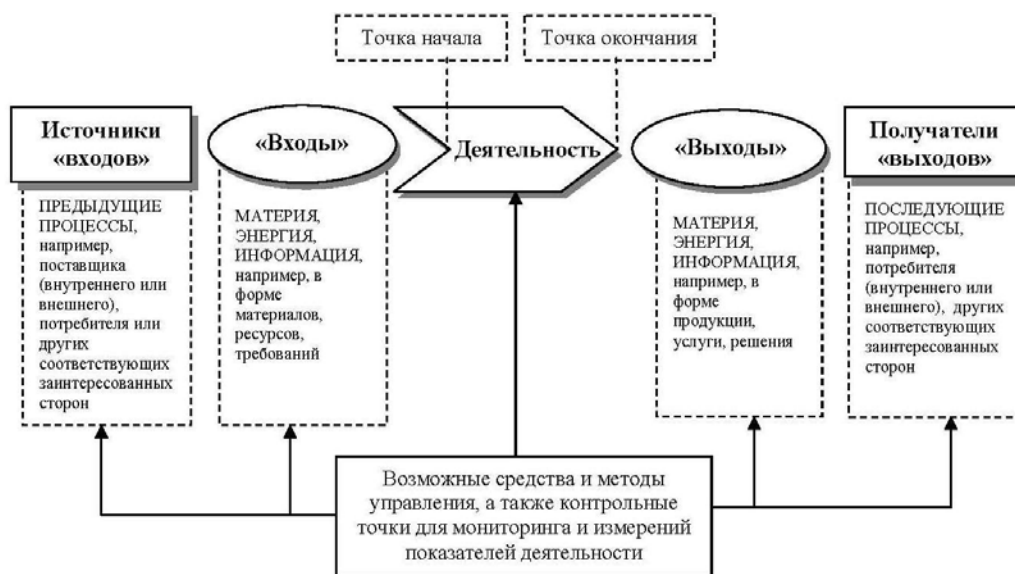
Точка начала

Точка окончания

Источники «входов»

«Входы»

Деятельность

«Выходы»

Получатели «выходов»

ПРЕДЫДУЩИЕ ПРОЦЕССЫ, например, поставщика (внутреннего или внешнего), потребителя или других соответствующих заинтересованных сторон

МАТЕРИЯ, ЭНЕРГИЯ, ИНФОРМАЦИЯ, например, в форме материалов, ресурсов, требований

МАТЕРИЯ, ЭНЕРГИЯ, ИНФОРМАЦИЯ, например, в форме продукции, услуги, решения

ПОСЛЕДУЮЩИЕ ПРОЦЕССЫ, например, потребителя (внутреннего или внешнего), других соответствующих заинтересованных сторон

Возможные средства и методы управления, а также контрольные точки для мониторинга и измерений показателей деятельности